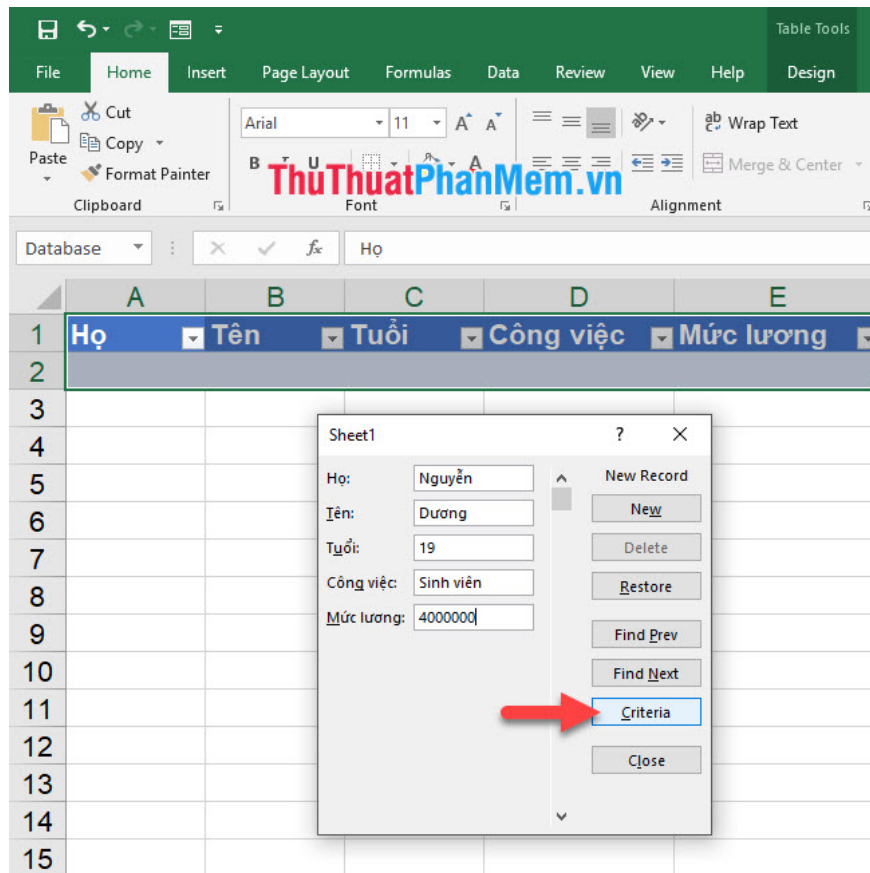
Table Tools

File Home Insert Page Layout Formulas Data Review View Help Design

Cut
Copy
Paste
Format Painter
Clipboard

Arial 11
B I U
Font

ThuThuatPhanMem.vn

Wrap Text
Merge & Center
Alignment

Database

Họ

| | A | B | C | D | E |
|---|---|---|---|---|---|
| 1 | Họ | Tên | Tuổi | Công việc | Mức lương |
| 2 | | | | | |
| 3 | | | | | |
| 4 | | | | | |
| 5 | | | | | |
| 6 | | | | | |
| 7 | | | | | |
| 8 | | | | | |
| 9 | | | | | |
| 10 | | | | | |
| 11 | | | | | |
| 12 | | | | | |
| 13 | | | | | |
| 14 | | | | | |
| 15 | | | | | |

Sheet1 ? ×

Họ: Nguyễn
Tên: Dương
Tuổi: 19
Công việc: Sinh viên
Mức lương: 4000000

New Record
New
Delete
Restore
Find Prev
Find Next
Criteria
Close